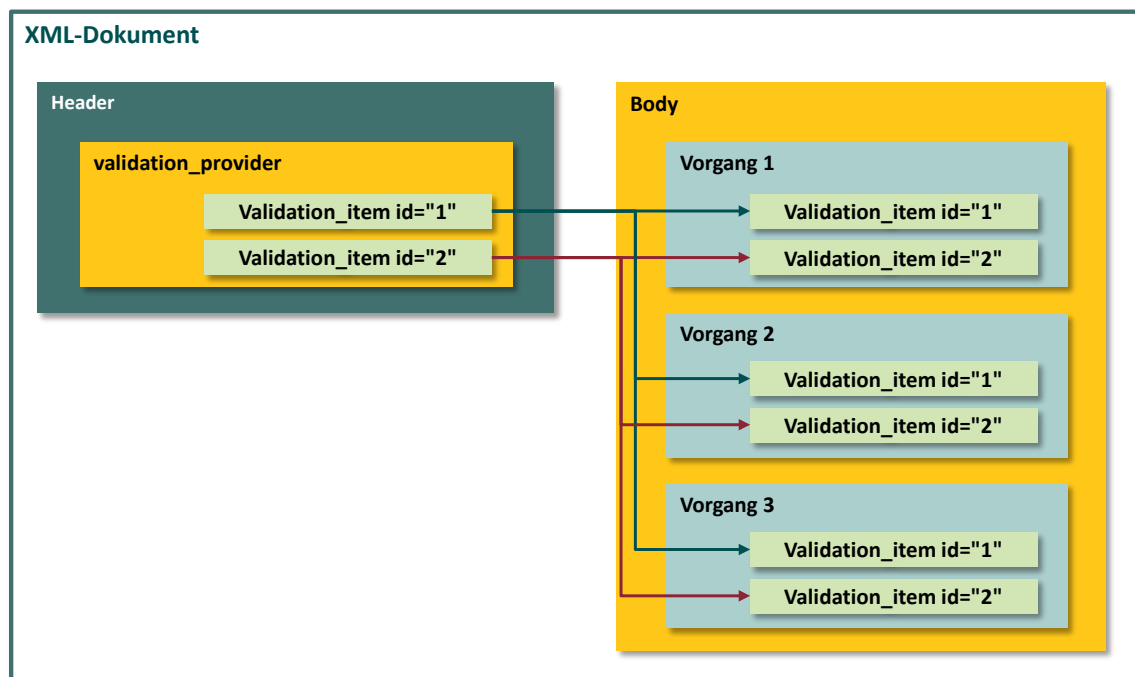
XML-Dokument

Header

validation_provider

Validation_item id="1"

Validation_item id="2"

Body

Vorgang 1

Validation_item id="1"

Validation_item id="2"

Vorgang 2

Validation_item id="1"

Validation_item id="2"

Vorgang 3

Validation_item id="1"

Validation_item id="2"